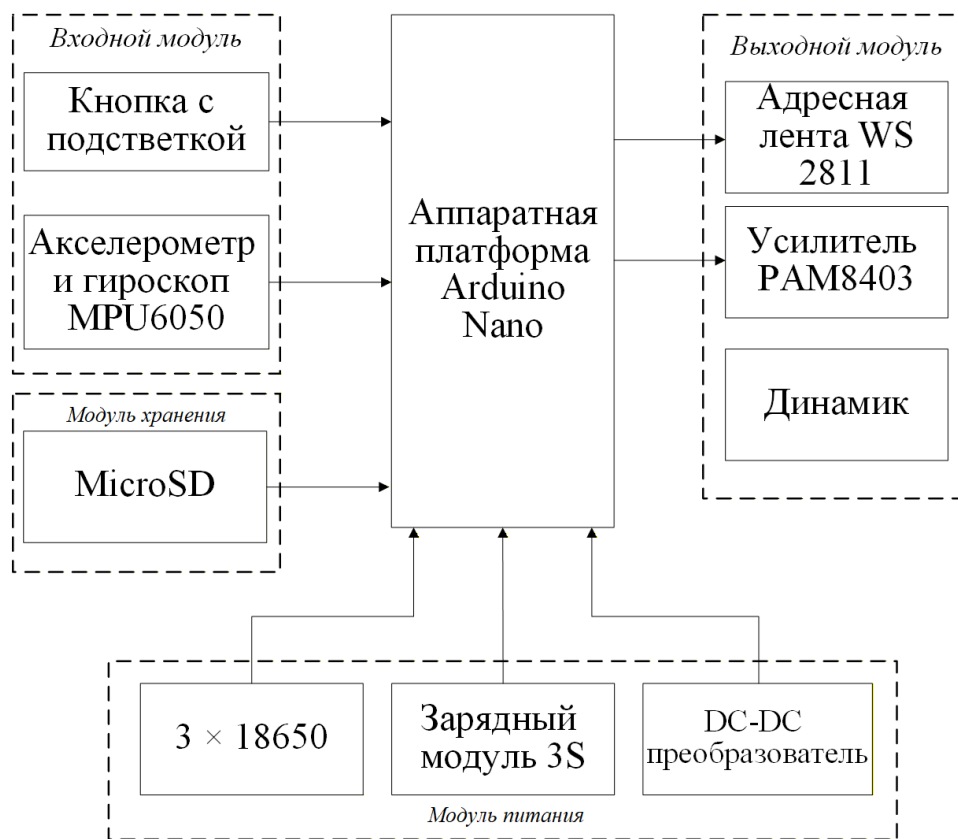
Входной модуль

Кнопка с подсветкой

Акселерометр и гироскоп MPU6050

Модуль хранения

MicroSD

Аппаратная платформа Arduino Nano

Выходной модуль

Адресная лента WS 2811

Усилитель PAM8403

Динамик

$3 \times 18650$

Зарядный модуль 3S

DC-DC преобразователь

Модуль питания